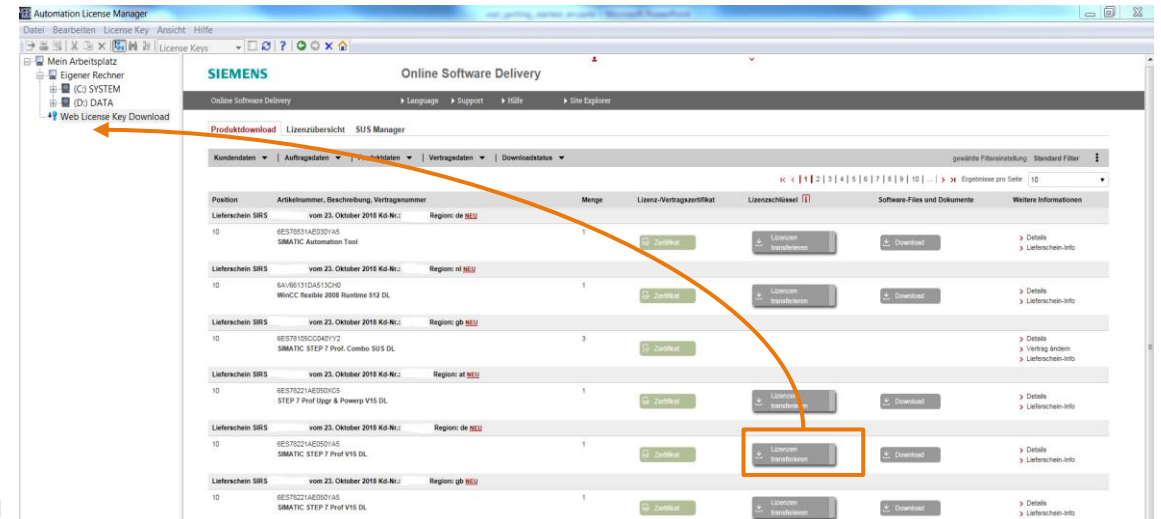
Automation License Manager

Datei Bearbeiten License Key Ansicht Hilfe

License Keys

Mein Arbeitsplatz
Eigener Rechner
(C:) SYSTEM
(D:) DATA
Web License Key Download

SIEMENS Online Software Delivery

Online Software Delivery ▸ Language ▸ Support ▸ Hilfe ▸ Site Explorer

Produktdownload Lizenzübersicht SUS Manager

Kundendaten ▾ | Auftragsdaten ▾ | Produktdaten ▾ | Vertragsdaten ▾ | Downloadstatus ▾

gewählte Filtereinstellung: Standard Filter

1 | 2 | 3 | 4 | 5 | 6 | 7 | 8 | 9 | 10 | ... Ergebnisse pro Seite: 10

| Position | Artikelnummer, Beschreibung, Vertragsnummer | Menge | Lizenz-/Vertragszertifikat | Lizenzschlüssel | Software-Files und Dokumente | Weitere Informationen |
|---|---|---|---|---|---|---|
| Lieferschein SIRS | vom 23. Oktober 2018 Kd-Nr.: Region: de NEU | | | | | |
| 10 | 6ES76531AE030YA5 SIMATIC Automation Tool | 1 | Zertifikat | Lizenzen transferieren | Download | › Details › Lieferschein-Info |
| Lieferschein SIRS | vom 23. Oktober 2018 Kd-Nr.: Region: nl NEU | | | | | |
| 10 | 6AV66131DA513CH0 WinCC flexible 2008 Runtime 512 DL | 1 | Zertifikat | Lizenzen transferieren | Download | › Details › Lieferschein-Info |
| Lieferschein SIRS | vom 23. Oktober 2018 Kd-Nr.: Region: gb NEU | | | | | |
| 10 | 6ES78105CC040YY2 SIMATIC STEP 7 Prof. Combo SUS DL | 3 | Zertifikat | | | › Details › Vertrag ändern › Lieferschein-Info |
| Lieferschein SIRS | vom 23. Oktober 2018 Kd-Nr.: Region: at NEU | | | | | |
| 10 | 6ES78221AE050XC5 STEP 7 Prof Upgr & Powerp V15 DL | 1 | Zertifikat | Lizenzen transferieren | Download | › Details › Lieferschein-Info |
| Lieferschein SIRS | vom 23. Oktober 2018 Kd-Nr.: Region: de NEU | | | | | |
| 10 | 6ES78221AE050YA5 SIMATIC STEP 7 Prof V15 DL | 1 | Zertifikat | Lizenzen transferieren | Download | › Details › Lieferschein-Info |
| Lieferschein SIRS | vom 23. Oktober 2018 Kd-Nr.: Region: gb NEU | | | | | |
| 10 | 6ES78221AE050YA5 SIMATIC STEP 7 Prof V15 DL | 1 | Zertifikat | Lizenzen transferieren | Download | › Details › Lieferschein-Info |